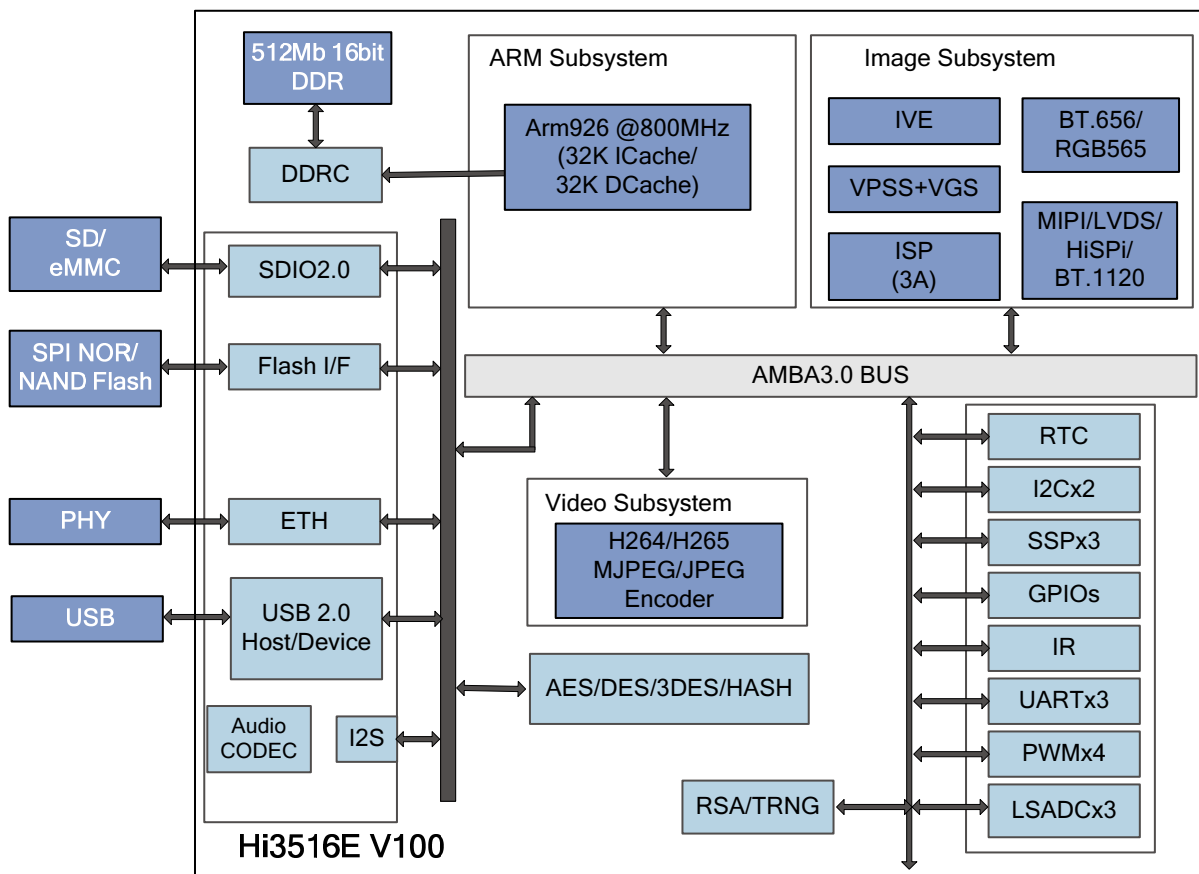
512Mb 16bit DDR

DDRC

ARM Subsystem

Arm926 @800MHz (32K ICache/ 32K DCache)

Image Subsystem

IVE

BT.656/ RGB565

VPSS+VGS

ISP (3A)

MIPI/LVDS/ HiSPi/ BT.1120

SD/ eMMC

SDIO2.0

SPI NOR/ NAND Flash

Flash I/F

AMBA3.0 BUS

RTC

I2Cx2

PHY

ETH

Video Subsystem

H264/H265 MJPEG/JPEG Encoder

SSPx3

GPIOs

USB

USB 2.0 Host/Device

IR

AES/DES/3DES/HASH

UARTx3

Audio CODEC

I2S

PWMx4

RSA/TRNG

LSADCx3

Hi3516E V100